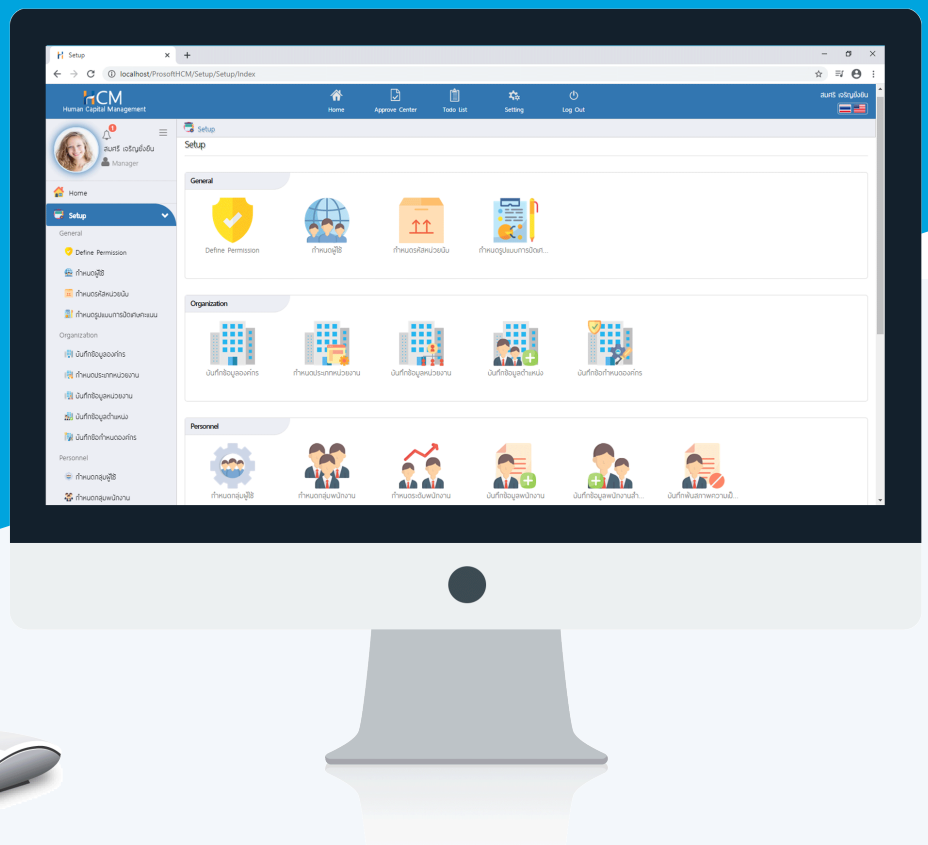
Setup ×

localhost/ProsoftHCM/Setup/Setup/Index

HCM
Human Capital Management

Home
Approve Center
Todo List
Setting
Log Out

สมศรี เจริญยิ่งยืน

1
สมศรี เจริญยิ่งยืน
Manager

Home

Setup
General
Define Permission
กำหนดผู้ใช้
กำหนดรหัสหน่วยนับ
กำหนดรูปแบบการปัดคะแนน
Organization
บันทึกข้อมูลองค์กร
กำหนดประเภทหน่วยงาน
บันทึกข้อมูลหน่วยงาน
บันทึกข้อมูลตำแหน่ง
บันทึกชื่อกำหนดองค์กร
Personnel
กำหนดกลุ่มผู้ใช้
กำหนดกลุ่มพนักงาน

Setup
Setup

General
Define Permission
กำหนดผู้ใช้
กำหนดรหัสหน่วยนับ
กำหนดรูปแบบการปัดค...

Organization
บันทึกข้อมูลองค์กร
กำหนดประเภทหน่วยงาน
บันทึกข้อมูลหน่วยงาน
บันทึกข้อมูลตำแหน่ง
บันทึกชื่อกำหนดองค์กร

Personnel
กำหนดกลุ่มผู้ใช้
กำหนดกลุ่มพนักงาน
กำหนดระดับพนักงาน
บันทึกข้อมูลพนักงาน
บันทึกข้อมูลพนักงานล้ำ...
บันทึกพ้นสภาพความเป็...